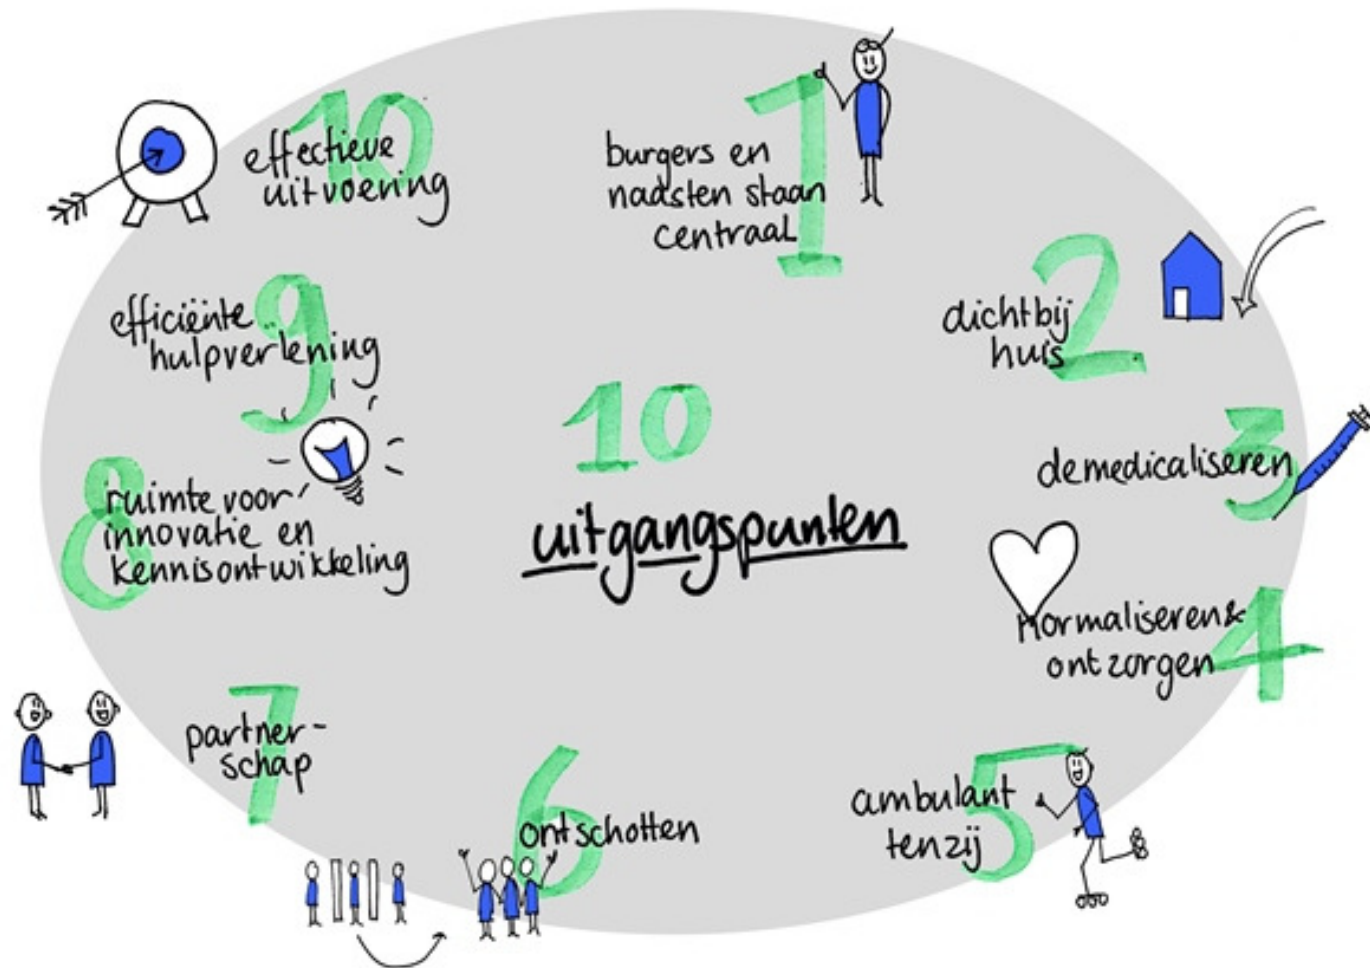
10 uitgangspunten

1 burgers en nadsten staan centraal

2 dichtbij huis

3 demedicaliseren

4 normaliseren & ontzorgen

5 ambulant tenzij

6 ontschotten

7 partner-schap

8 ruimte voor innovatie en kennisontwikkeling

9 efficiënte hulpverlening

10 effectieve uitvoering